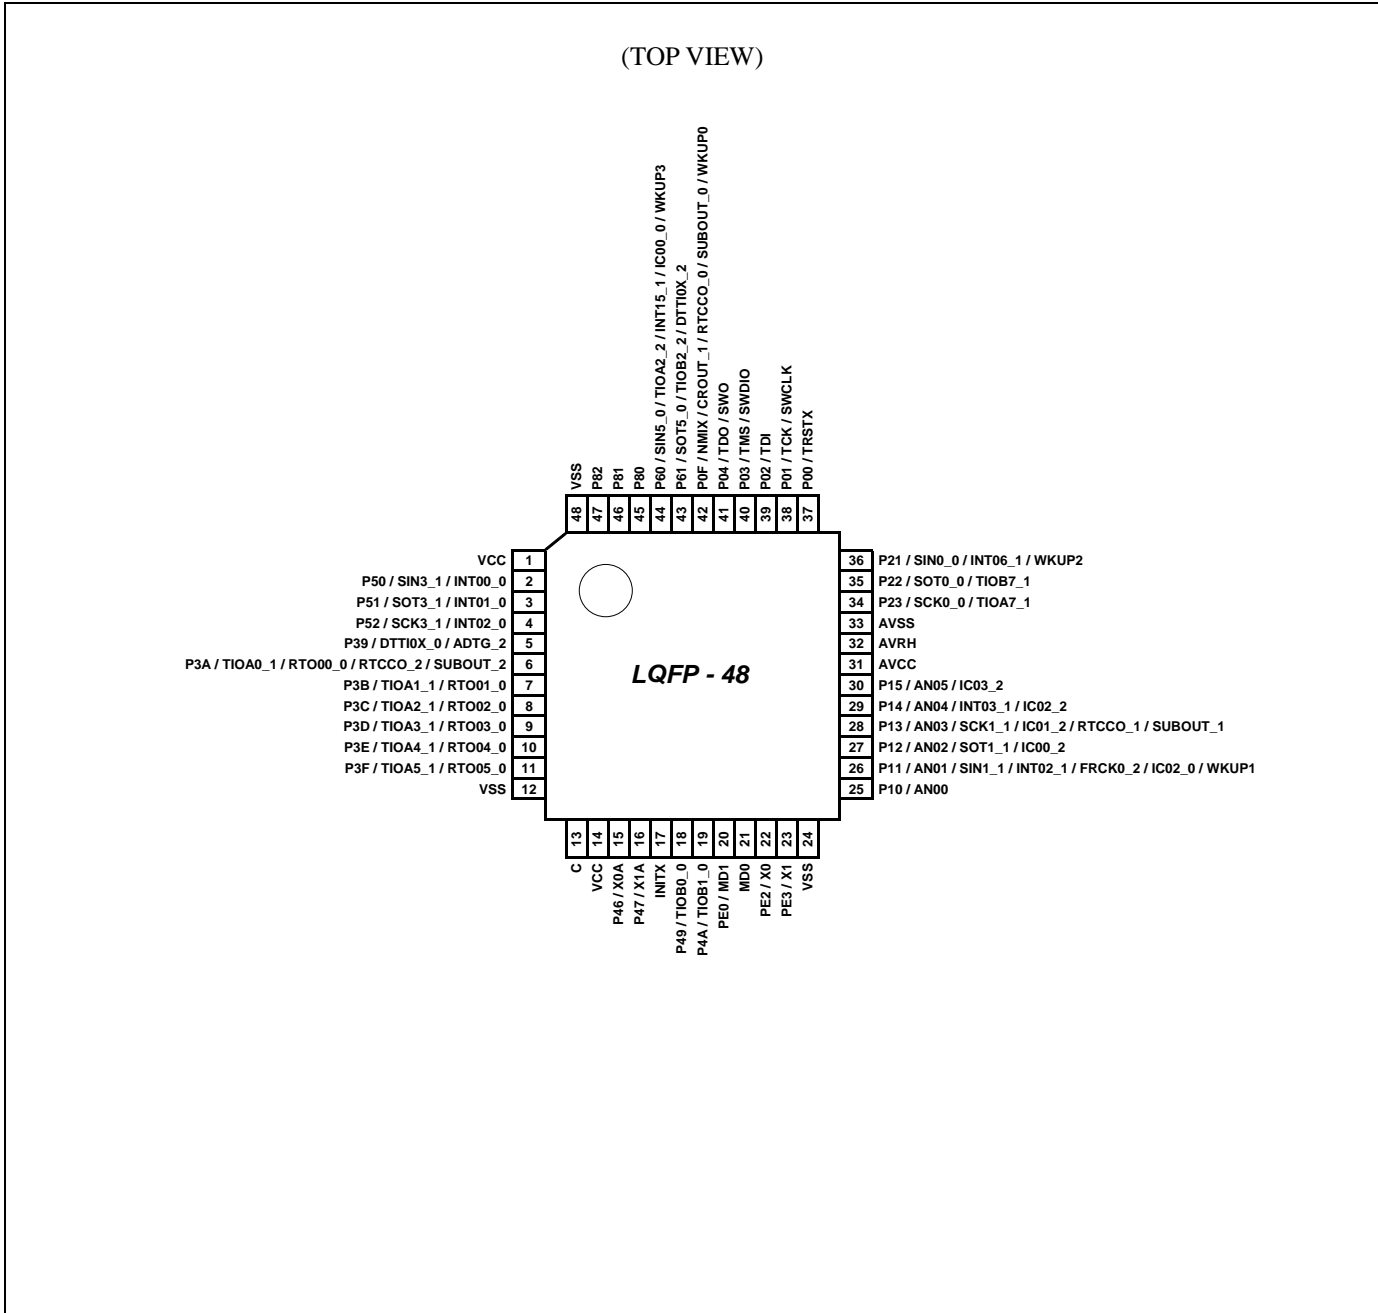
(TOP VIEW)

VSS 48
P82 47
P81 46
P80 45
P60 / SIN5_0 / TIOA2_2 / INT15_1 / IC00_0 / WKUP3 44
P61 / SOT5_0 / TIOB2_2 / DTTI0X_2 43
P0F / NMIX / CROUT_1 / RTCCO_0 / SUBOUT_0 / WKUP0 42
P04 / TDO / SWO 41
P03 / TMS / SWDIO 40
P02 / TDI 39
P01 / TCK / SWCLK 38
P00 / TRSTX 37

VCC 1
P50 / SIN3_1 / INT00_0 2
P51 / SOT3_1 / INT01_0 3
P52 / SCK3_1 / INT02_0 4
P39 / DTTI0X_0 / ADTG_2 5
P3A / TIOA0_1 / RTO00_0 / RTCCO_2 / SUBOUT_2 6
P3B / TIOA1_1 / RTO01_0 7
P3C / TIOA2_1 / RTO02_0 8
P3D / TIOA3_1 / RTO03_0 9
P3E / TIOA4_1 / RTO04_0 10
P3F / TIOA5_1 / RTO05_0 11
VSS 12

LQFP - 48

36 P21 / SIN0_0 / INT06_1 / WKUP2
35 P22 / SOT0_0 / TIOB7_1
34 P23 / SCK0_0 / TIOA7_1
33 AVSS
32 AVRH
31 AVCC
30 P15 / AN05 / IC03_2
29 P14 / AN04 / INT03_1 / IC02_2
28 P13 / AN03 / SCK1_1 / IC01_2 / RTCCO_1 / SUBOUT_1
27 P12 / AN02 / SOT1_1 / IC00_2
26 P11 / AN01 / SIN1_1 / INT02_1 / FRCK0_2 / IC02_0 / WKUP1
25 P10 / AN00

13 C
14 VCC
15 P46 / X0A
16 P47 / X1A
17 INITX
18 P49 / TIOB0_0
19 P4A / TIOB1_0
20 PE0 / MD1
21 MD0
22 PE2 / X0
23 PE3 / X1
24 VSS